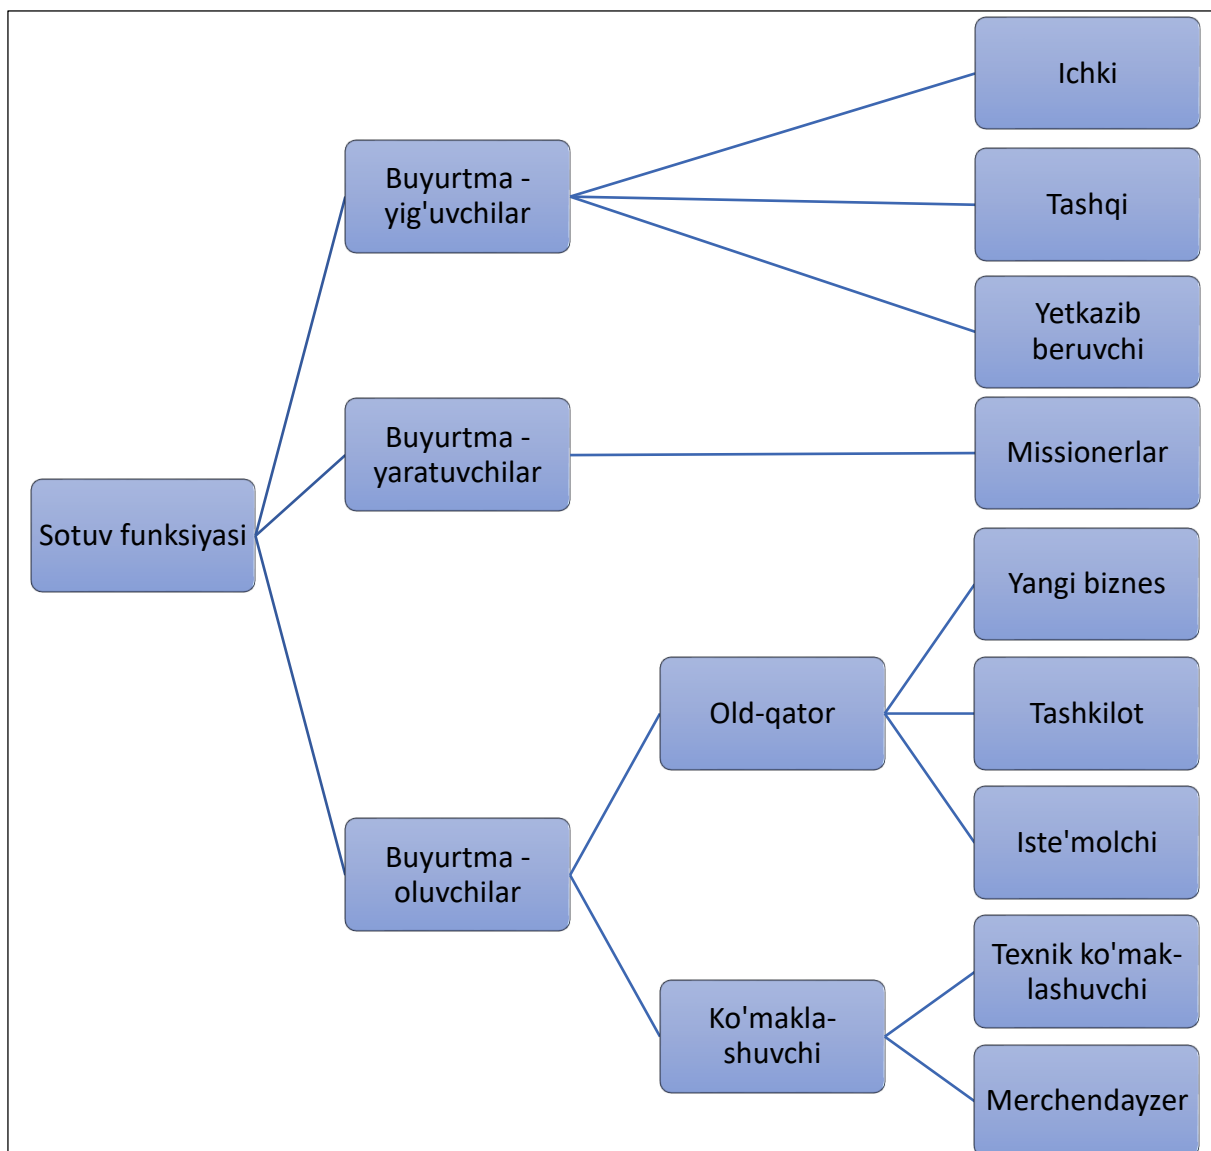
Sotuv funksiyasi

Buyurtma - yig'uvchilar

Ichki

Tashqi

Yetkazib beruvchi

Buyurtma - yaratuvchilar

Missionerlar

Buyurtma - oluvchilar

Old-qator

Yangi biznes

Tashkilot

Iste'molchi

Ko'makla-shuvchi

Texnik ko'mak-lashuvchi

Merchendayzer